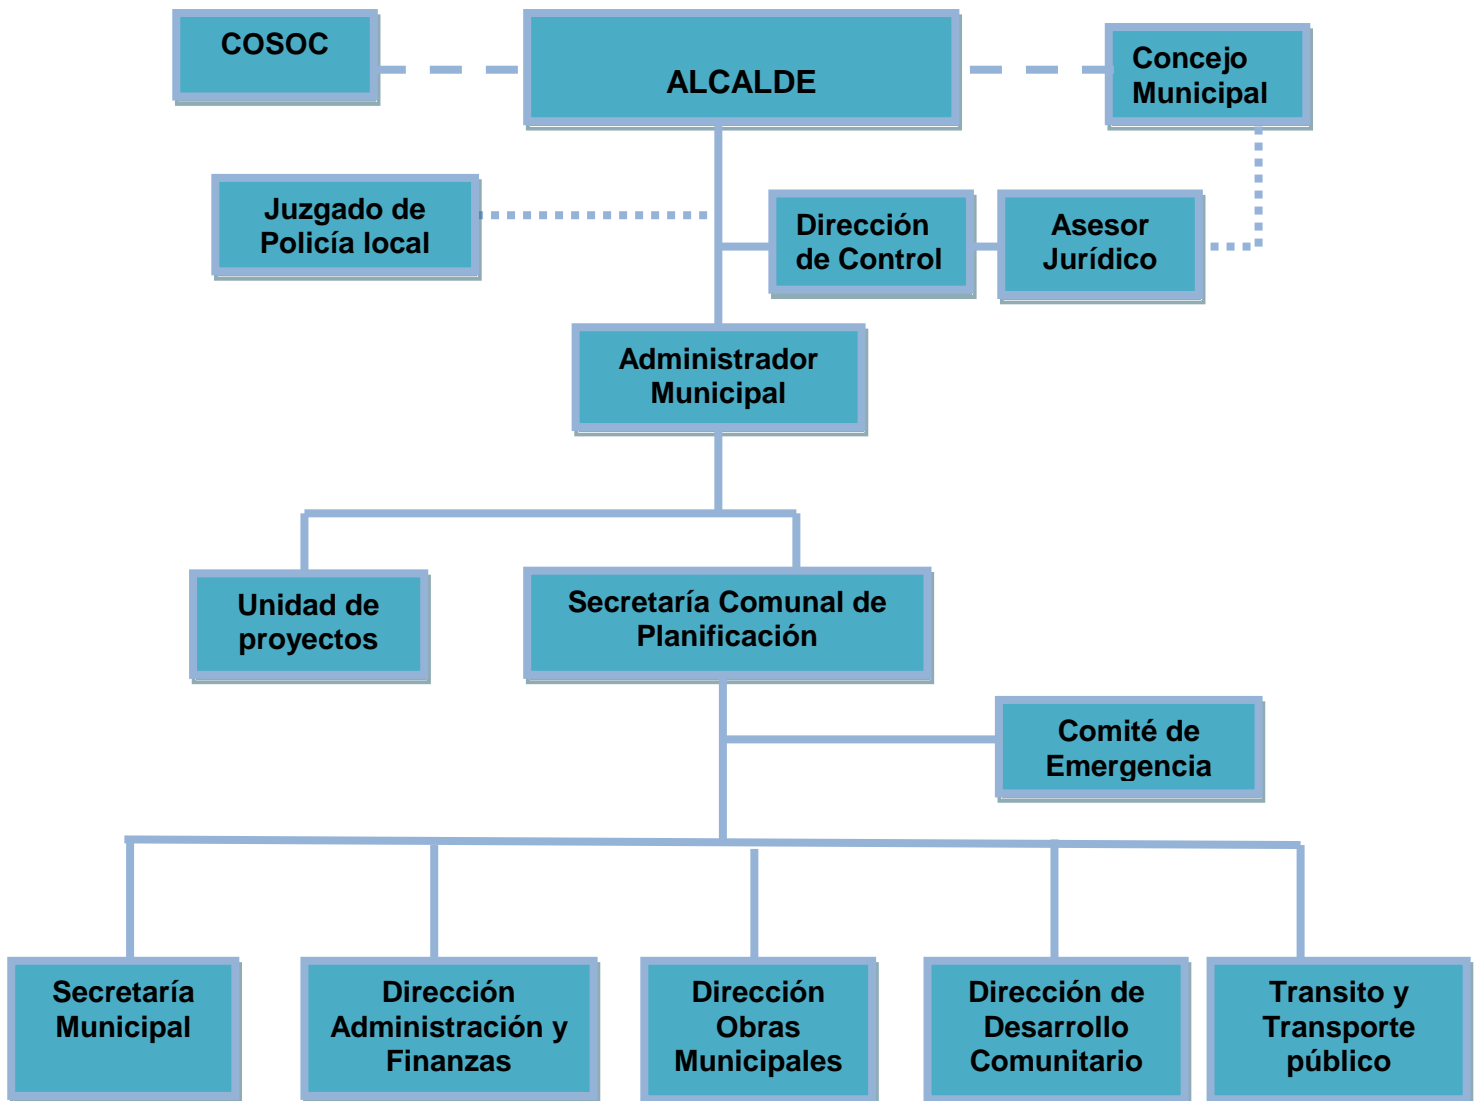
COSOC

ALCALDE

Concejo Municipal

Juzgado de Policía local

Dirección de Control

Asesor Jurídico

Administrador Municipal

Unidad de proyectos

Secretaría Comunal de Planificación

Comité de Emergencia

Secretaría Municipal

Dirección Administración y Finanzas

Dirección Obras Municipales

Dirección de Desarrollo Comunitario

Transito y Transporte público